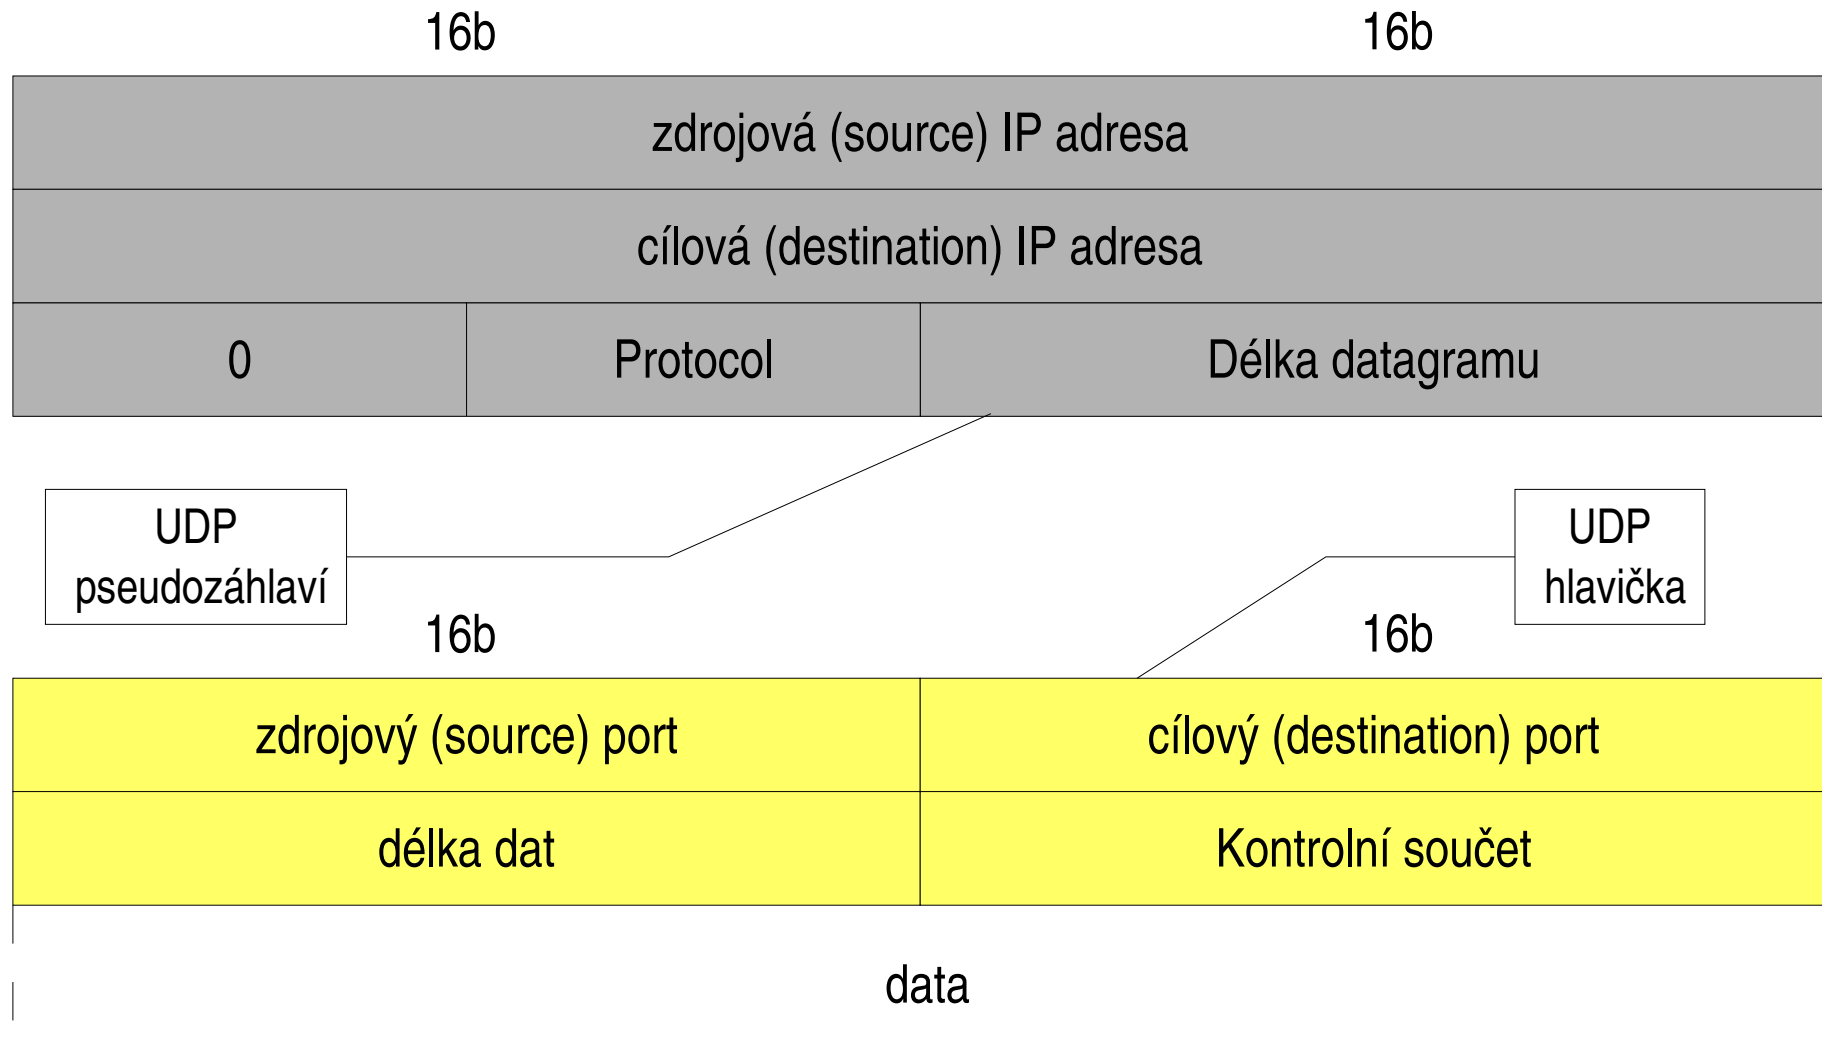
16b

16b

zdrojová (source) IP adresa

cílová (destination) IP adresa

| 0 | Protocol | Délka datagramu |
|---|---|---|

UDP pseudozáhlaví

UDP hlavička

16b

16b

| zdrojový (source) port | cílový (destination) port |
|---|---|
| délka dat | Kontrolní součet |

data